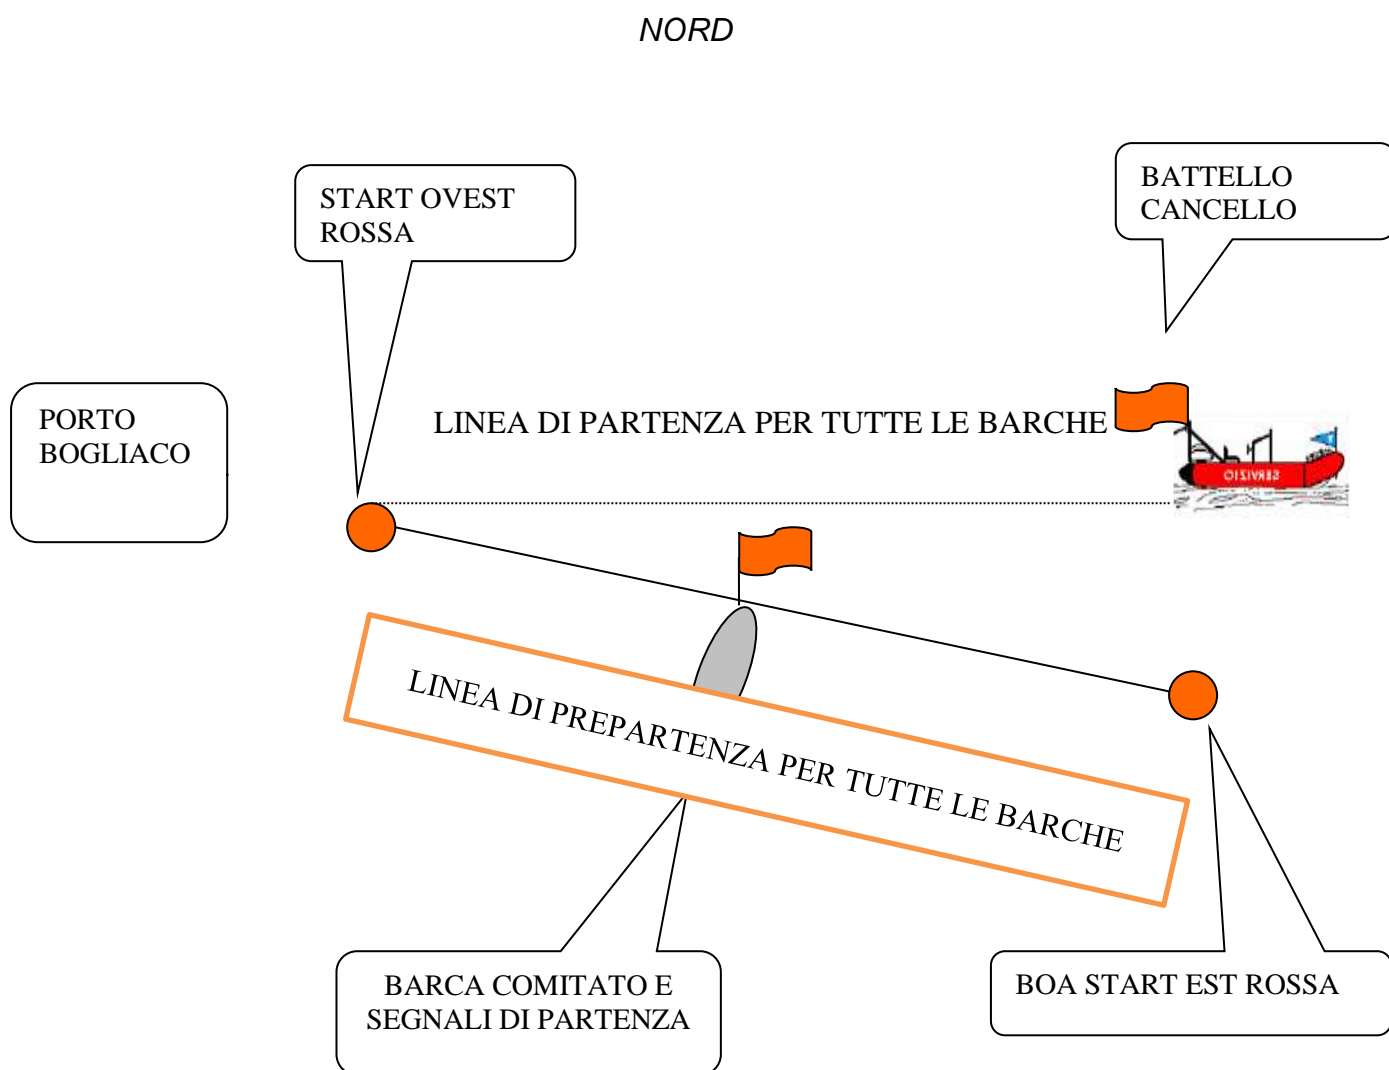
NORD

START OVEST ROSSA

BATTELLO CANCELLO

PORTO BOGLIACO

LINEA DI PARTENZA PER TUTTE LE BARCHE

SERVIZIO

LINEA DI PREPARTENZA PER TUTTE LE BARCHE

BARCA COMITATO E SEGNALI DI PARTENZA

BOA START EST ROSSA